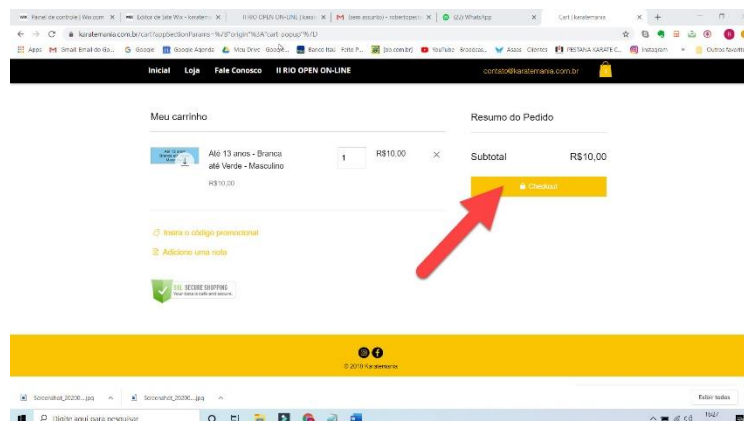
Painel de controle | Wix.com × | Editor de Site Wix - karatema × | II RIO OPEN ON-LINE | karat × | (sem assunto) - robertopesta × | (2) WhatsApp × | Cart | karatemania × | +

karatemania.com.br/cart?appSectionParams=%7B"origin"%3A"cart-popup"%7D

Apps | Gmail: Email do Go... | Google | Google Agenda | Meu Drive - Google... | Banco Itaú - Feito P... | [bb.com.br] | YouTube - Broadcas... | Asaas - Clientes | PESTANA KARATE C... | Instagram | Outros favoritos

Inicial | Loja | Fale Conosco | II RIO OPEN ON-LINE | contato@karatemania.com.br

Meu carrinho

Até 13 anos - Branca até Verde - Masculino
R$10,00
1
R$10,00
×

Insira o código promocional
Adicione uma nota

SSL SECURE SHOPPING
Your data is safe and secure.

Resumo do Pedido

Subtotal R$10,00

Checkout

© 2019 Karatemania

Screenshot_20200....jpg | Screenshot_20200....jpg | Exibir todos

Digite aqui para pesquisar

19:47